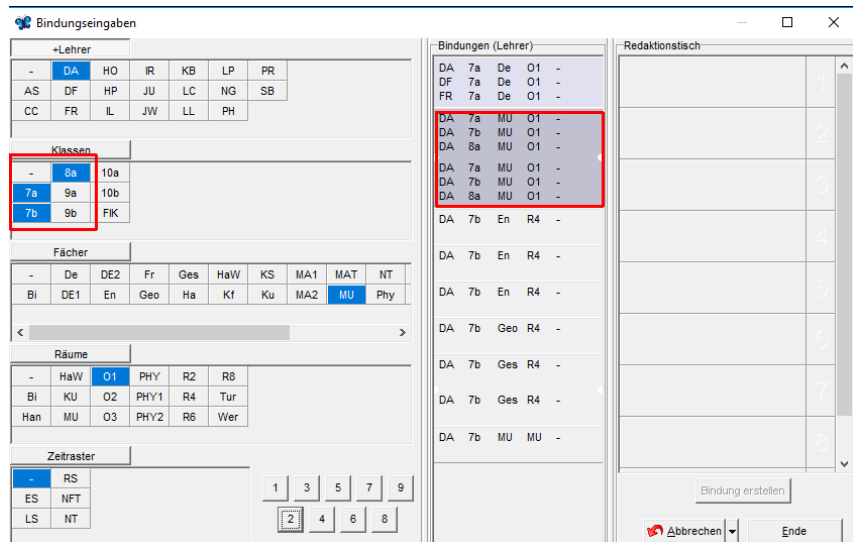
Bindungseingaben

+Lehrer

| - | DA | HO | IR | KB | LP | PR |
|---|---|---|---|---|---|---|
| AS | DF | HP | JU | LC | NG | SB |
| CC | FR | IL | JW | LL | PH | |

Klassen

| - | 8a | 10a |
|---|---|---|
| 7a | 9a | 10b |
| 7b | 9b | FIK |

Fächer

| - | De | DE2 | Fr | Ges | HaW | KS | MA1 | MAT | NT |
|---|---|---|---|---|---|---|---|---|---|
| Bi | DE1 | En | Geo | Ha | Kf | Ku | MA2 | MU | Phy |

Räume

| - | HaW | O1 | PHY | R2 | R8 |
|---|---|---|---|---|---|
| Bi | KU | O2 | PHY1 | R4 | Tur |
| Han | MU | O3 | PHY2 | R6 | Wer |

Zeitraster

| - | RS |
|---|---|
| ES | NFT |
| LS | NT |

1 3 5 7 9
2 4 6 8

Bindungen (Lehrer)

DA 7a De O1 -
DF 7a De O1 -
FR 7a De O1 -

DA 7a MU O1 -
DA 7b MU O1 -
DA 8a MU O1 -

DA 7a MU O1 -
DA 7b MU O1 -
DA 8a MU O1 -

DA 7b En R4 -

DA 7b En R4 -

DA 7b En R4 -

DA 7b Geo R4 -

DA 7b Ges R4 -

DA 7b Ges R4 -

DA 7b MU MU -

Redaktionstisch

1
2
3
4
5
6
7
8

Bindung erstellen

Abbrechen

Ende